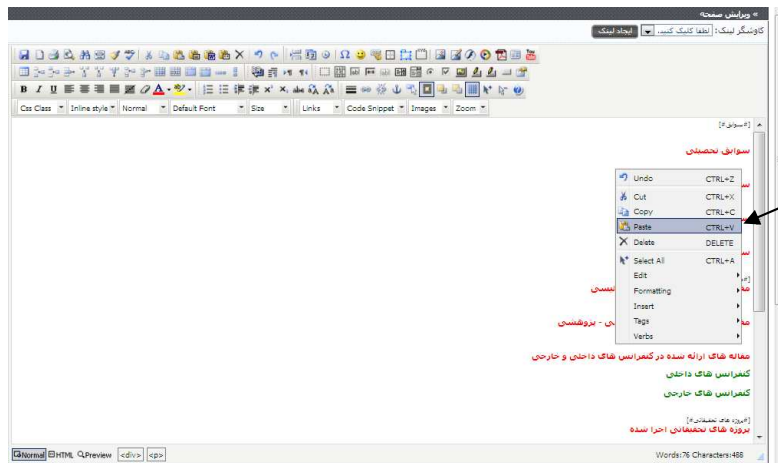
« ویرایش صفحه

کاوشگر لینک: لطفا کلیک کنید. | ایجاد لینک

Css Class | Inline style | Normal | Default Font | Size | Links | Code Snippet | Images | Zoom

[#سوابق#]

سوابق تحصیلی

| | |
|---|---|
| Undo | CTRL+Z |
| Cut | CTRL+X |
| Copy | CTRL+C |
| Paste | CTRL+V |
| Delete | DELETE |
| Select All | CTRL+A |
| Edit | |
| Formatting | |
| Insert | |
| Tags | |
| Verbs | |

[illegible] سی

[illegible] - پژوهشی

مقاله های ارائه شده در کنفرانس های داخلی و خارجی

کنفرانس های داخلی

کنفرانس های خارجی

[#پروژه های تحقیقاتی#]

پروژه های تحقیقاتی اجرا شده

Normal | HTML | Preview | <div> | <p>

Words:76 Characters:488